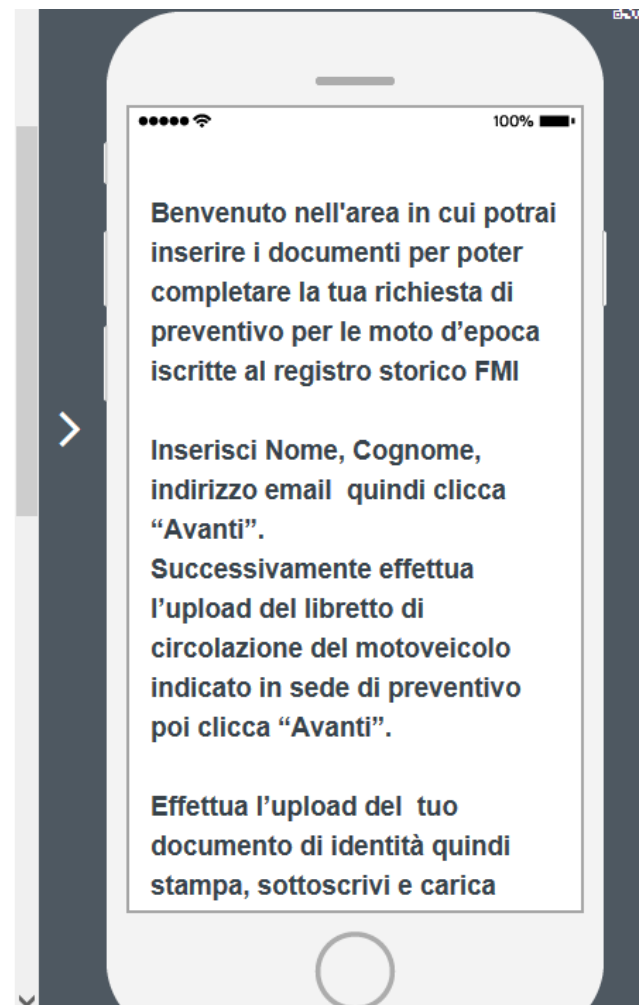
100%

Benvenuto nell'area in cui potrai inserire i documenti per poter completare la tua richiesta di preventivo per le moto d'epoca iscritte al registro storico FMI

Inserisci Nome, Cognome, indirizzo email quindi clicca “Avanti”.
Successivamente effettua l'upload del libretto di circolazione del motoveicolo indicato in sede di preventivo poi clicca “Avanti”.

Effettua l'upload del tuo documento di identità quindi stampa, sottoscrivi e carica